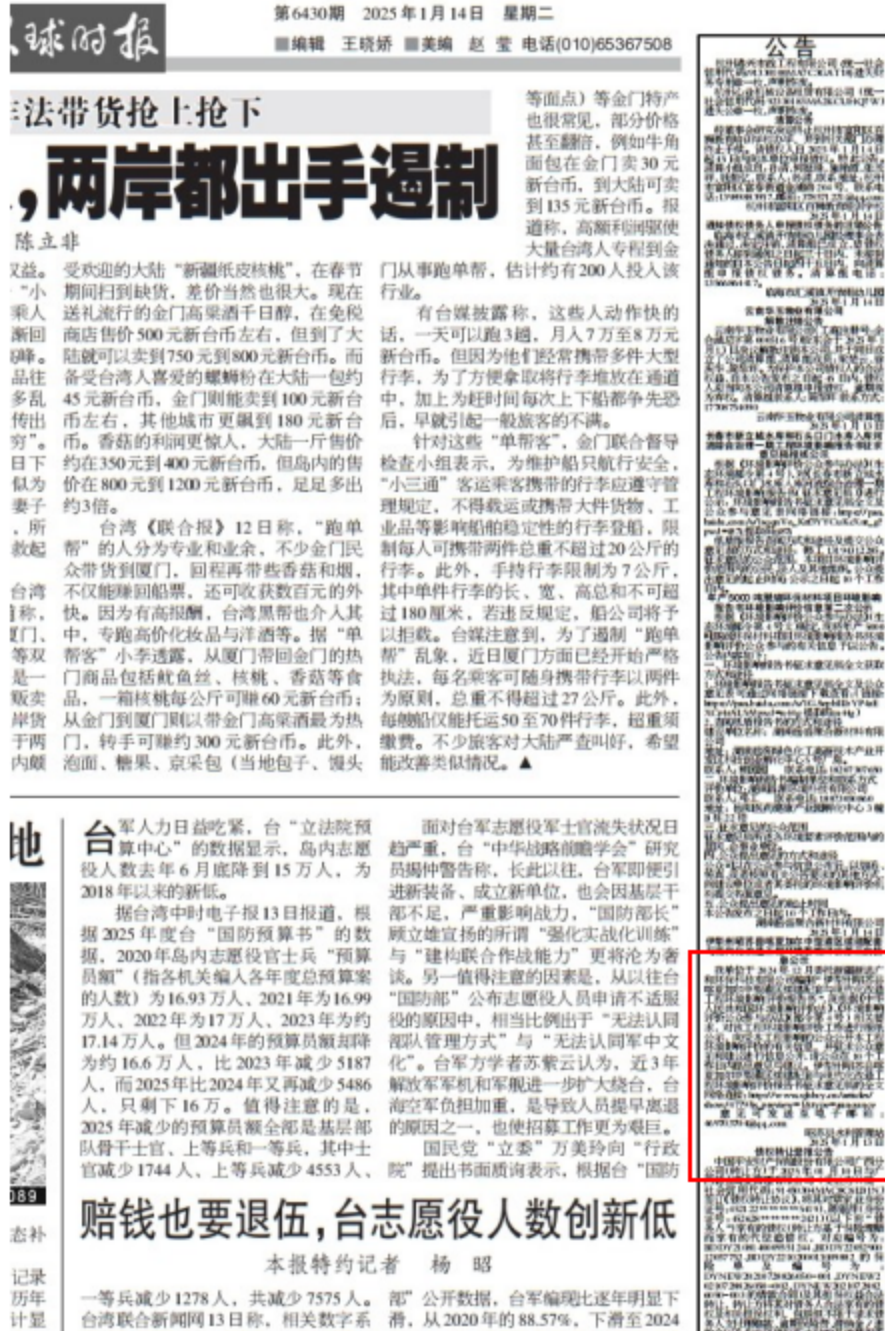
球时报

第6430期 2025年1月14日 星期二

■编辑 王晓娇 ■美编 赵莹 电话(010)65367508

法带货抢上抢下

，两岸都出手遏制

陈立非

等面点）等金门特产也很常见，部分价格甚至翻倍，例如牛角面包在金门卖30元新台币，到大陆可卖到135元新台币。据报道，高额利润驱使大量台湾人专程到金门从事跑单帮，估计约有200人投入该行业。

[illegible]益。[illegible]“小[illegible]乘人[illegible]新回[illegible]降。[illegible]品往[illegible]多乱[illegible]传出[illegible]穷”。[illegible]日下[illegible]似为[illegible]妻子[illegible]，所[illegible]款起

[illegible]台湾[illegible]称，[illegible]门、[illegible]等双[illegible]是一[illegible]贩卖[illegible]岸货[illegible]于两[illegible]内颇

受欢迎的大陆“新疆纸皮核桃”，在春节期间扫到缺货，差价当然也很大。现在送礼流行的金门高粱酒千日醇，在免税商店售价500元新台币左右，但到了大陆就可以卖到750元到800元新台币。而备受台湾人喜爱的螺蛳粉在大陆一包约45元新台币，金门则能卖到100元新台币左右，其他城市更飙到180元新台币。香菇的利润更惊人，大陆一斤售价约在350元到400元新台币，但岛内的售价在800元到1200元新台币，足足多出约3倍。

台湾《联合报》12日称，“跑单帮”的人分为专业和业余，不少金门民众带货到厦门，回程再带些香菇和烟，不仅能赚回船票，还可收获数百元的外快。因为有高报酬，台湾黑帮也介入其中，专跑高价化妆品与洋酒等。据“单帮客”小李透露，从厦门带回金门的热门商品包括鱿鱼丝、核桃、香菇等食品，一箱核桃每公斤可赚60元新台币；从金门到厦门则以带金门高粱酒最为热门，转手可赚约300元新台币。此外，泡面、糖果、京采包（当地包子、馒头

有台媒披露称，这些人动作快的话，一天可以跑3趟，月入7万至8万元新台币。但因为他们经常携带多件大型行李，为了方便拿取将行李堆放在通道中，加上为赶时间每次上下船都争先恐后，早就引起一般旅客的不满。

针对这些“单帮客”，金门联合督导检查小组表示，为维护船只航行安全，“小三通”客运乘客携带的行李应遵守管理规定，不得载运或携带大件货物、工业品等影响船舶稳定性的行李登船，限制每人可携带两件总重不超过20公斤的行李。此外，手持行李限制为7公斤，其中单件行李的长、宽、高总和不可超过180厘米，若违反规定，船公司将予以拒载。台媒注意到，为了遏制“跑单帮”乱象，近日厦门方面已经开始严格执法，每名乘客可随身携带行李以两件为原则，总重不得超过27公斤。此外，每艘船仅能托运50至70件行李，超重须缴费。不少旅客对大陆严查叫好，希望能改善类似情况。▲

公告

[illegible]

地

089

态补

记录
历年
计显

台军人力日益吃紧，台“立法院预算中心”的数据显示，岛内志愿役人数去年6月底降到15万人，为2018年以来的新低。

据台湾中时电子报13日报道，根据2025年度台“国防预算书”的数据，2020年岛内志愿役士兵“预算员额”（指各机关编入各年度总预算案的人数）为16.93万人、2021年为16.99万人、2022年为17万人、2023年为约17.14万人。但2024年的预算员额却降为约16.6万人，比2023年减少5187人，而2025年比2024年又再减少5486人，只剩下16万。值得注意的是，2025年减少的预算员额之一都是基层部队骨干士官、上等兵和一等兵，其中士官减少1744人、上等兵减少4553人、

面对台军志愿役军士官流失状况日趋严重，台“中华战略前瞻学会”研究员揭仲警告称，长此以往，台军即便引进新装备、成立新单位，也会因基层干部不足，严重影响战力，“国防部长”顾立雄宣扬的所谓“强化实战化训练”与“建构联合作战能力”更将沦为奢谈。另一值得注意的因素是，从以往台“国防部”公布志愿役人员申请不适服役的原因中，相当比例出于“无法认同部队管理方式”与“无法认同军中文化”。台军方学者苏紫云认为，近3年解放军军机和军舰进一步扩大绕台，台海空军负担加重，是导致人员提早离退的原因之一，也使招募工作更为艰巨。

国民党“立委”万美玲向“行政院”提出书面质询表示，根据台“国防

赔钱也要退伍，台志愿役人数创新低

本报特约记者 杨昭

一等兵减少1278人，共减少7575人。台湾联合新闻网13日称，相关数字系

部”公开数据，台军编现比逐年明显下滑，从2020年的88.57%，下滑至2024